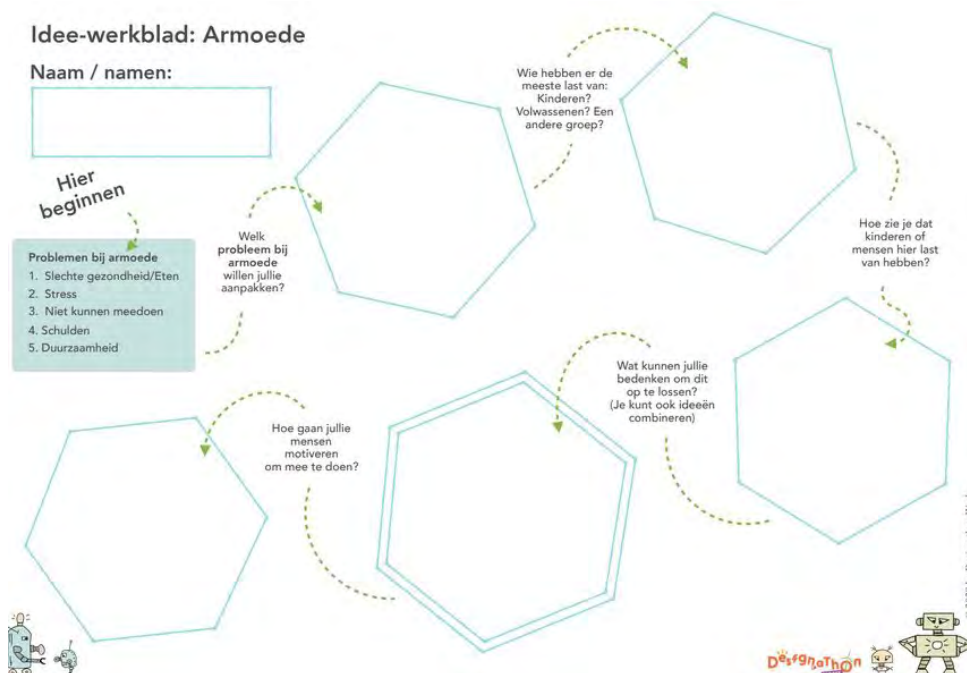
Idee-werkblad: Armoede

Naam / namen:

Hier beginnen

Problemen bij armoede
1. Slechte gezondheid/Eten
2. Stress
3. Niet kunnen meedoen
4. Schulden
5. Duurzaamheid

Welk **probleem bij armoede** willen jullie aanpakken?

Wie hebben er de meeste last van: Kinderen? Volwassenen? Een andere groep?

Hoe zie je dat kinderen of mensen hier last van hebben?

Wat kunnen jullie bedenken om dit op te lossen? (Je kunt ook ideeën combineren)

Hoe gaan jullie mensen motiveren om mee te doen?

Designathon